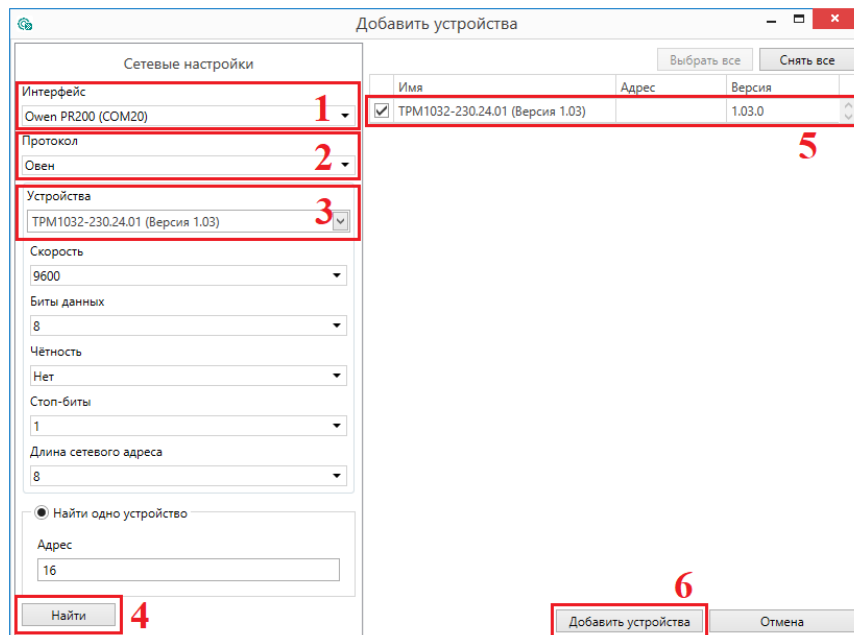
Добавить устройства

Сетевые настройки

Интерфейс
Owen PR200 (COM20)
1

Протокол
Овен
2

Устройства
ТРМ1032-230.24.01 (Версия 1.03)
3

Скорость
9600

Биты данных
8

Чётность
Нет

Стоп-биты
1

Длина сетевого адреса
8

Найти одно устройство

Адрес
16

Найти
4

Выбрать все
Снять все

| | Имя | Адрес | Версия |
|---|---|---|---|
| ✓ | ТРМ1032-230.24.01 (Версия 1.03) | | 1.03.0 |

5

6
Добавить устройства
Отмена